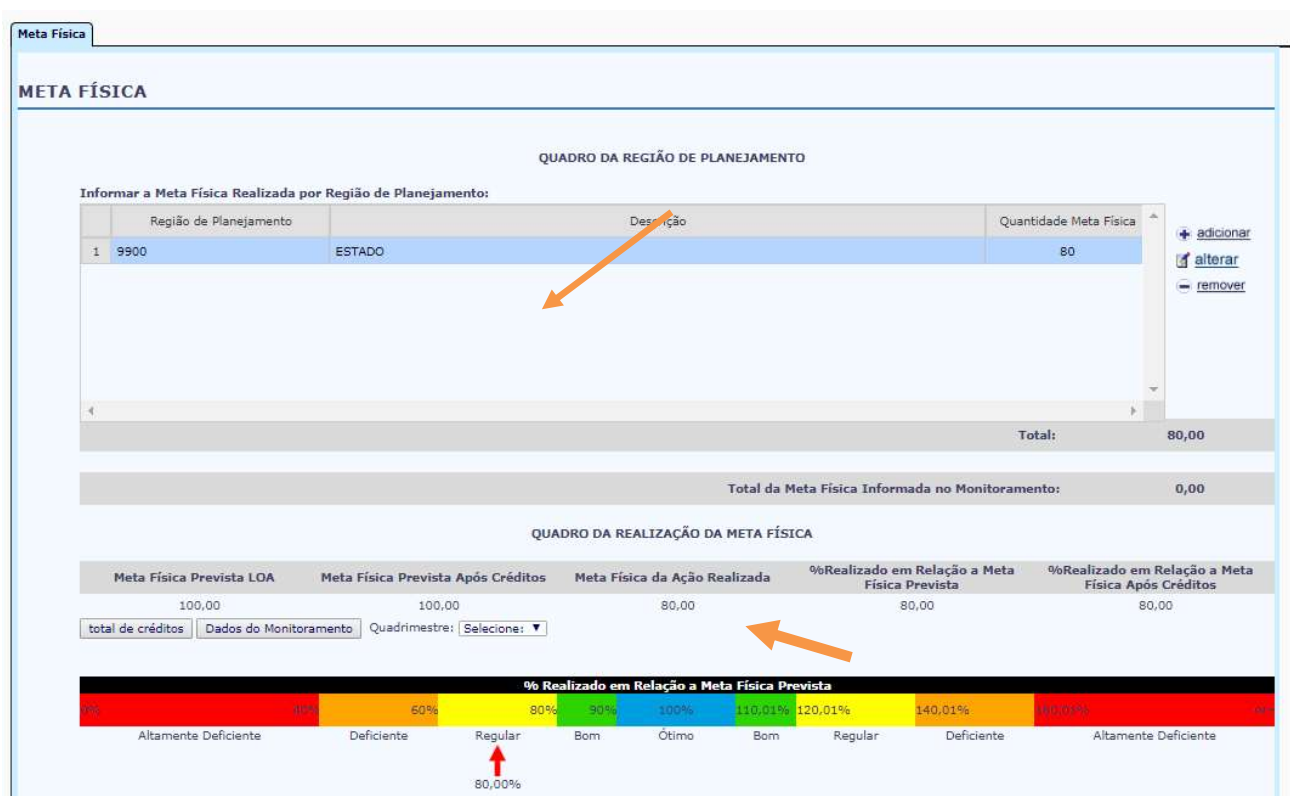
Meta Física

META FÍSICA

QUADRO DA REGIÃO DE PLANEJAMENTO

Informar a Meta Física Realizada por Região de Planejamento:

| | Região de Planejamento | Descrição | Quantidade Meta Física |
|---|---|---|---|
| 1 | 9900 | ESTADO | 80 |

adicionar
alterar
remover

Total: 80,00

Total da Meta Física Informada no Monitoramento: 0,00

QUADRO DA REALIZAÇÃO DA META FÍSICA

| Meta Física Prevista LOA | Meta Física Prevista Após Créditos | Meta Física da Ação Realizada | %Realizado em Relação a Meta Física Prevista | %Realizado em Relação a Meta Física Após Créditos |
|---|---|---|---|---|
| 100,00 | 100,00 | 80,00 | 80,00 | 80,00 |

total de créditos | Dados do Monitoramento | Quadrimestre: Selecione:

% Realizado em Relação a Meta Física Prevista

0% 40% 60% 80% 90% 100% 110,01% 120,01% 140,01% 160,01% 0/+

Altamente Deficiente | Deficiente | Regular | Bom | Ótimo | Bom | Regular | Deficiente | Altamente Deficiente

80,00%